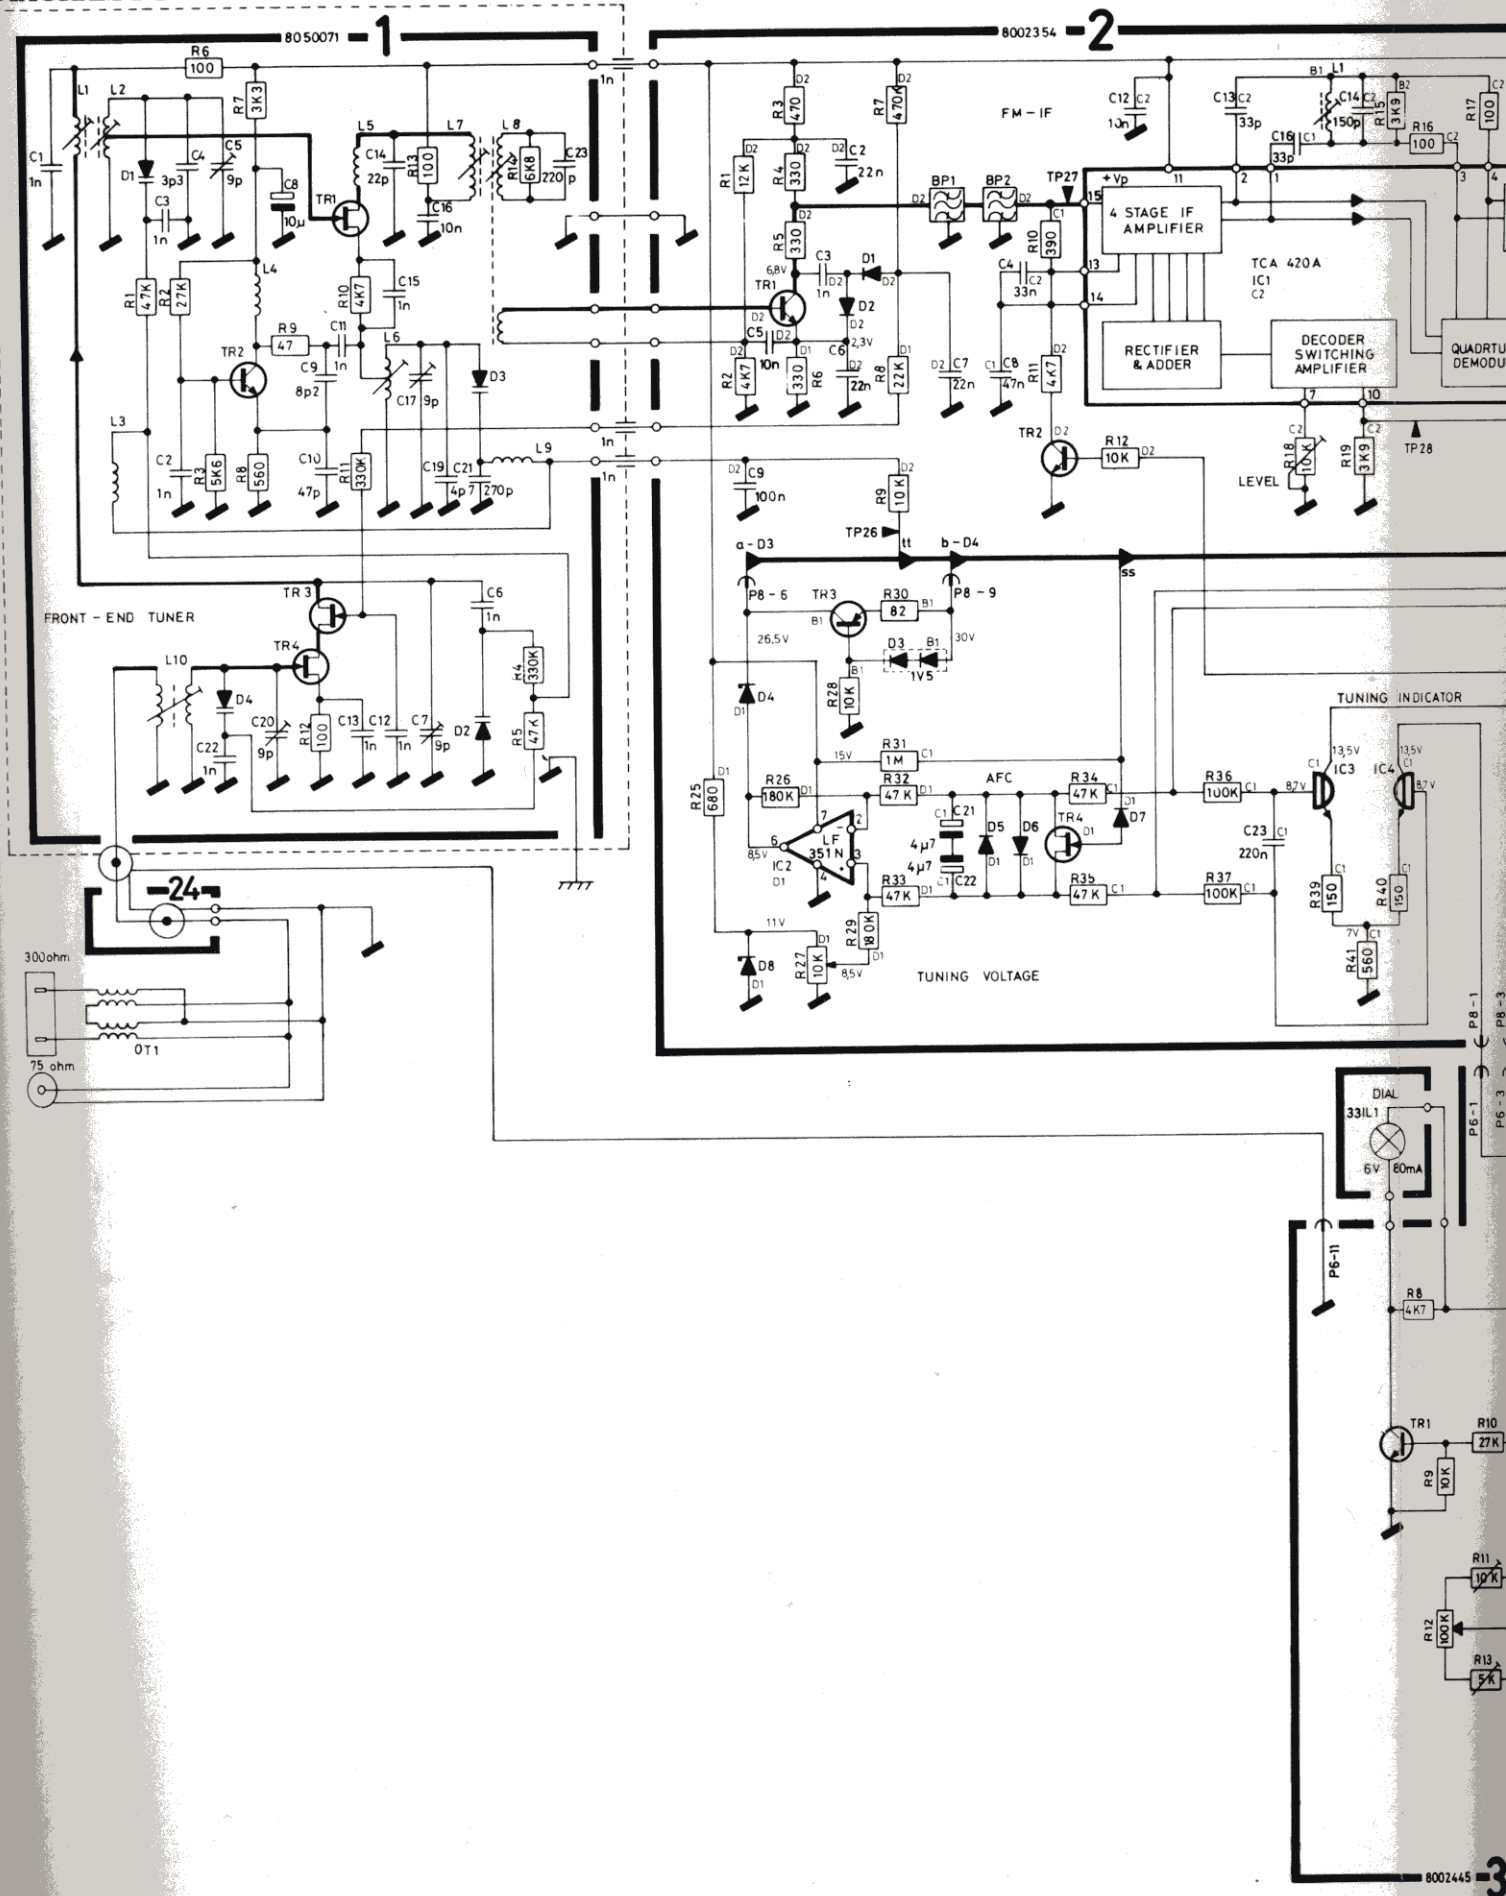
8050071 -1-

R6 100
R7 3K3
L1 L2
C1 1n
D1 3p3
C4
C5 9p
C3 1n
C8 10µ
L5
C14 22p
R13 100
L7
L8
R14 6K8
C23 220p
TR1
C16 10n
L4
R1 47K
R2 27K
TR2
R9 47
C11
R10 4K7
C15 1n
L6
C9 8p2
1n
C17 9p
D3
L3
C2 1n
R3 5K6
R8 560
C10 47p
R11 330K
C19 4p
C21 270p
L9
1n
1n
1n
FRONT - END TUNER
TR3
TR4
C6 1n
R4 330K
L10
D4
C20 9p
C22 1n
R12 100
C13 1n
C12 1n
C7 9p
D2
R5 47K

-24-
300ohm
75 ohm
OT1

8002354 -2-

FM - IF
R3 470
R7 470K
C12 C2 10n
C13 C2 33p
B1 L1
C14 150p
B2 R15 3K9
R16 100
R17 100
C16 C1 33p
R4 330
C2 22n
R1 12K
TR1
R5 330
6,8V
C3 1n
D1
D2
C5 10n
R2 4K7
R6 330
C6 22n
2,3V
R8 22K
BP1
BP2
TP27
+Vp
15
11
2
1
3
4
4 STAGE IF AMPLIFIER
R10 390
C4 33n
13
14
TCA 420A
IC1
C2
C7 22n
C8 47n
R11 4K7
RECTIFIER & ADDER
DECODER SWITCHING AMPLIFIER
QUADRTU DEMODU
7
10
TR2
R12 10K
R18 10K
LEVEL
R19 3K9
TP28
C9 100n
R9 10K
TP26
tt
a - D3
b - D4
ss
P8 - 6
TR3
R30 82
P8 - 9
26,5V
D3
1V5
30V
R28 10K
D4
15V
R31 1M
R26 180K
R32 47K
AFC
R34 47K
R36 100K
8,7V
TUNING INDICATOR
13,5V
IC3
IC4
13,5V
8,7V
R25 680
IC2
LF 351N
8,5V
C21 4µ7
4µ7
C22
D5
D6
TR4
D7
C23 220n
R33 47K
R35 47K
R37 100K
R39 150
R40 150
7V
R41 560
11V
D8
R27 10K
8,5V
R29 180K
TUNING VOLTAGE
P8 - 1
P8 - 3
DIAL
33IL1
6V 80mA
P6 - 1
P6 - 3
P6-11
R8 4K7
TR1
R10 27K
R9 10K
R11 10K
R12 100K
R13 5K
8002445 -3